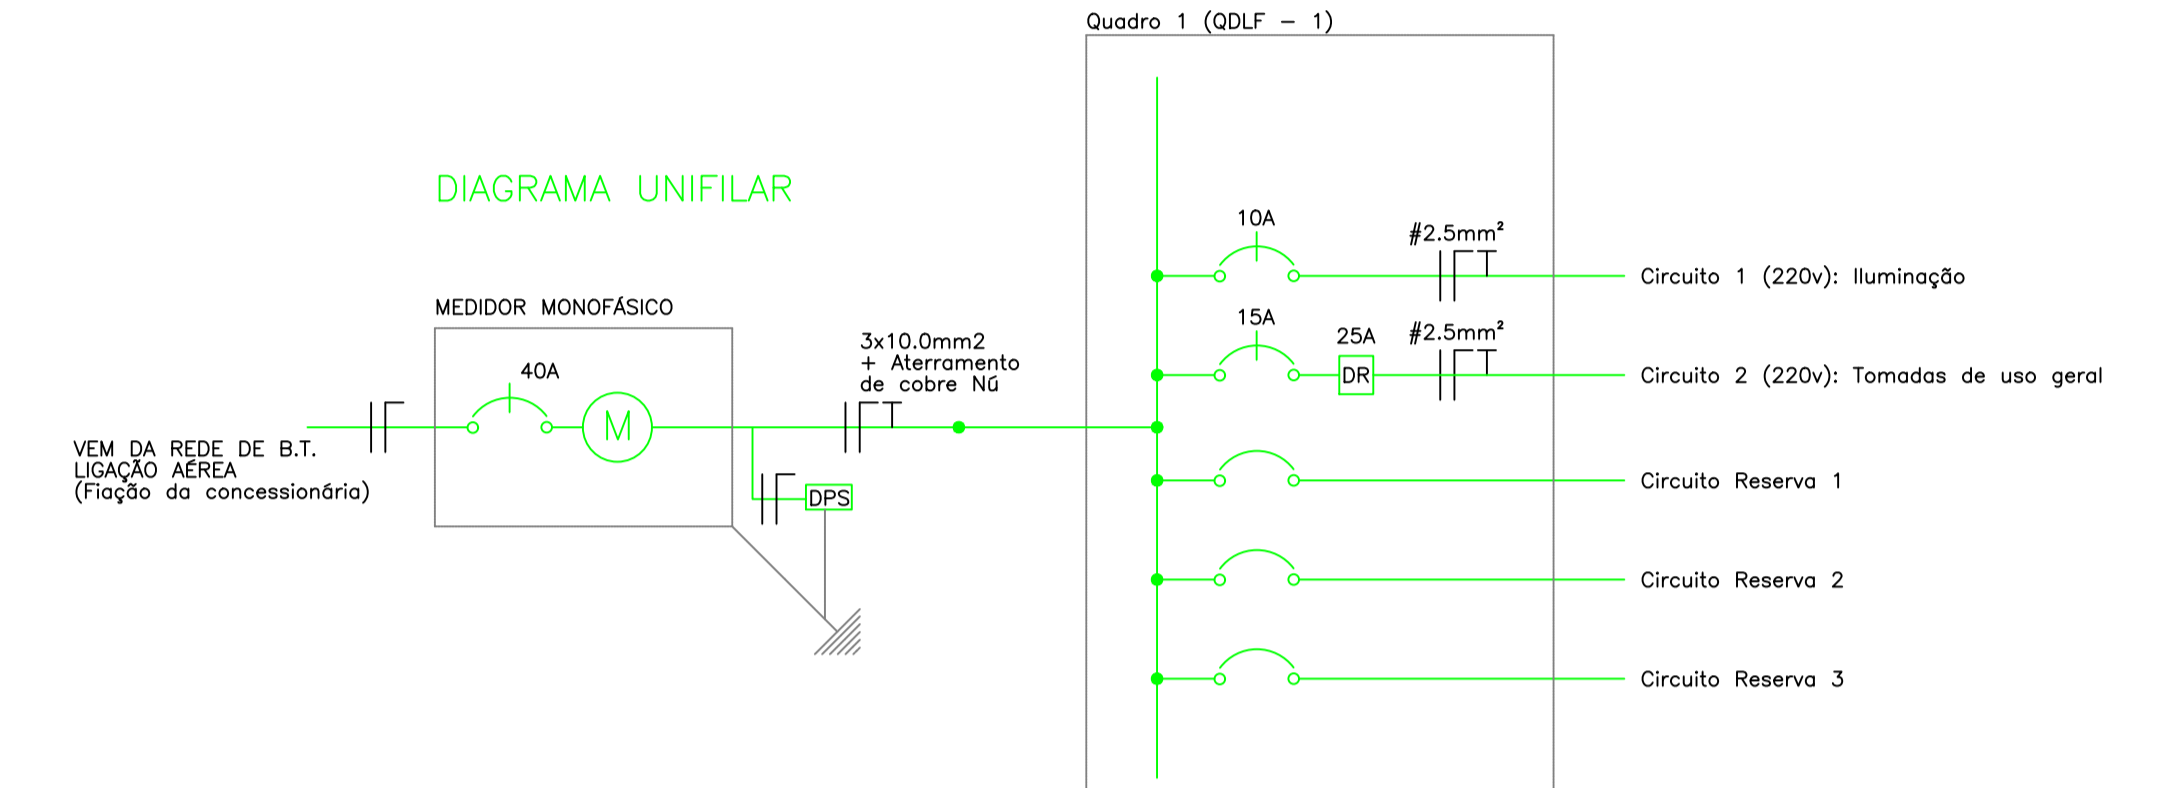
Quadro 1 (QDLF – 1)

DIAGRAMA UNIFILAR

10A

#2.5mm²

Circuito 1 (220v): Iluminação

MEDIDOR MONOFÁSICO

15A

25A

#2.5mm²

3x10.0mm2
+ Aterramento
de cobre Nú

DR

Circuito 2 (220v): Tomadas de uso geral

40A

M

VEM DA REDE DE B.T.
LIGAÇÃO AÉREA
(Fiação da concessionária)

DPS

Circuito Reserva 1

Circuito Reserva 2

Circuito Reserva 3